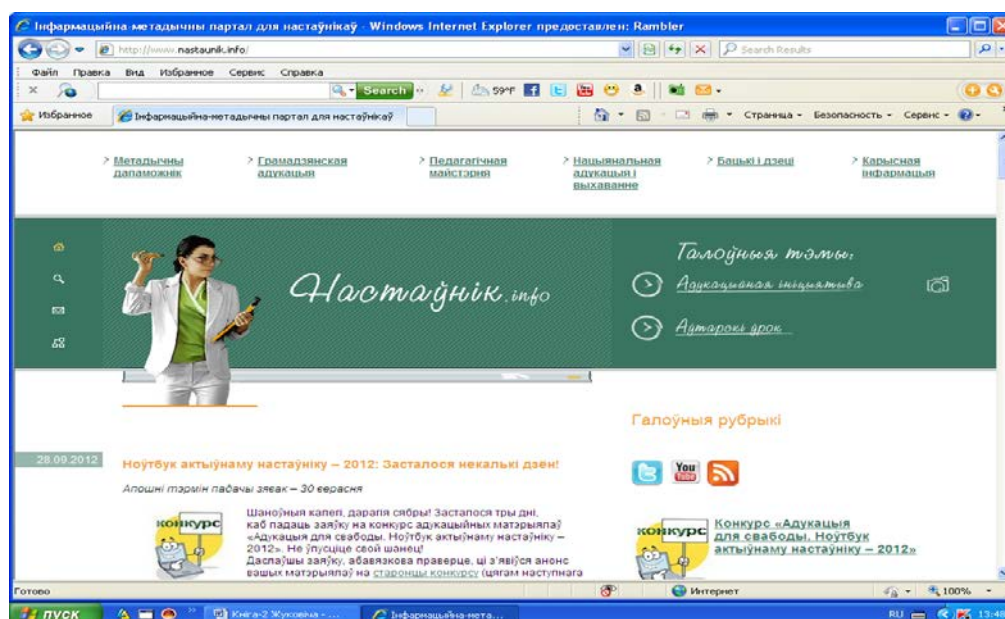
Інфармацыйна-метадычны партал для настаўнікаў - Windows Internet Explorer предоставлен: Rambler

http://www.nastaunik.info/

Search Results

Файл Правка Вид Избранное Сервис Справка

Search

59°F

Избранное

Інфармацыйна-метадычны партал для настаўнікаў

Страница Безопасность Сервис

> Метадычны дапаможнік

> Грамадзянская адукацыя

> Педагагічная майстэрня

> Нацыянальная адукацыя і выхаванне

> Бацькі і дзеці

> Карысная інфармацыя

Настаўнік.info

Галоўныя тэмы:

Адукацыйная ініцыятыва

Аўтарскі ўрок

Галоўныя рубрыкі

28.09.2012

Ноўтбук актыўнаму настаўніку – 2012: Засталося некалькі дзен!

Апошні тэрмін падачы заявак – 30 верасня

конкурс

Шаноўныя калегі, дарагія сябры! Засталося тры дні, каб падаць заяўку на конкурс адукацыйных матэрыялаў «Адукацыя для свабоды. Ноўтбук актыўнаму настаўніку – 2012». Не ўпусціце свой шанец!
Дасылаючы заяўку, абавязкова праверце, ці з'явіўся анонс вашых матэрыялаў на старонцы конкурсу (цягам наступнага

You Tube

конкурс

Конкурс «Адукацыя для свабоды. Ноўтбук актыўнаму настаўніку – 2012»

Готово

Интернет

100%

пуск

Кніга-2 Жуковіча - ...

Інфармацыйна-мета...

RU

13:48